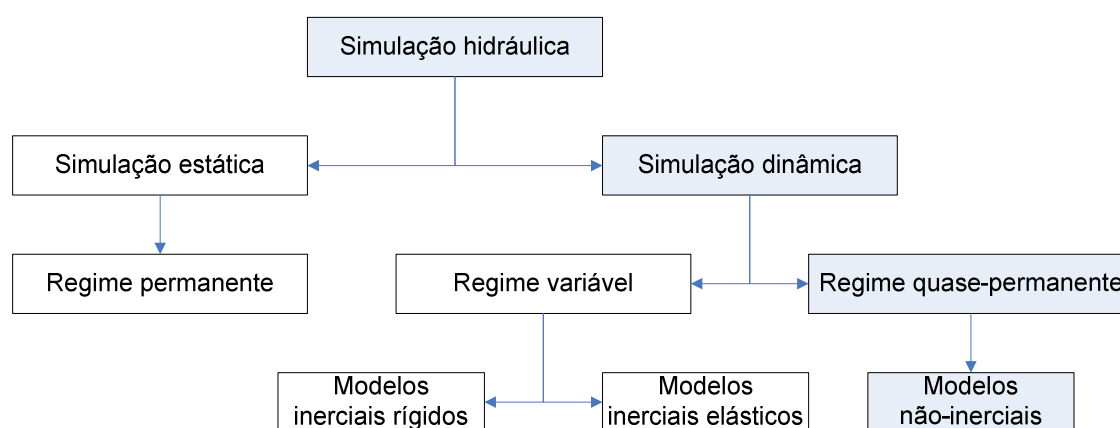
Simulação hidráulica

Simulação estática

Simulação dinâmica

Regime permanente

Regime variável

Regime quase-permanente

Modelos inerciais rígidos

Modelos inerciais elásticos

Modelos não-inerciais